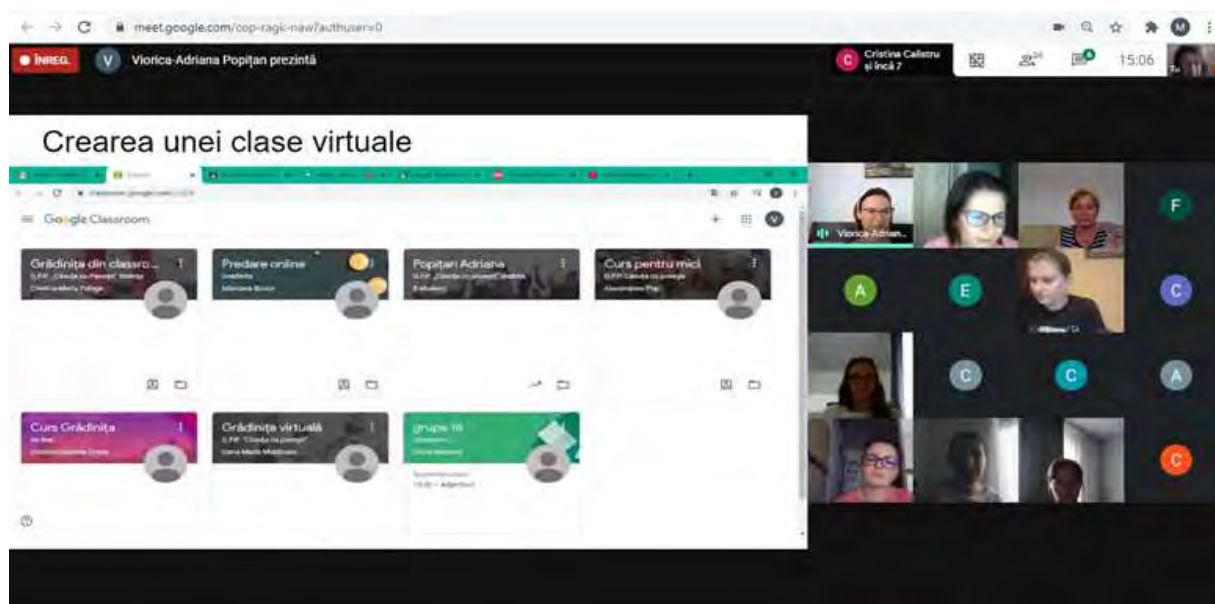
meet.google.com/cop-ragk-naw?authuser=0

ÎNREG.

V Viorica-Adriana Popițan prezintă

C Cristina Calistru și încă 7

15:06

Crearea unei clase virtuale

Google Classroom

Grădinița din classro...

Predare online

Popițan Adriana

Curs pentru mici

Curs Grădinița

Grădinița virtuală

grupa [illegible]

Viorica-Adrian...

F

A

E

C

C

C

A

C